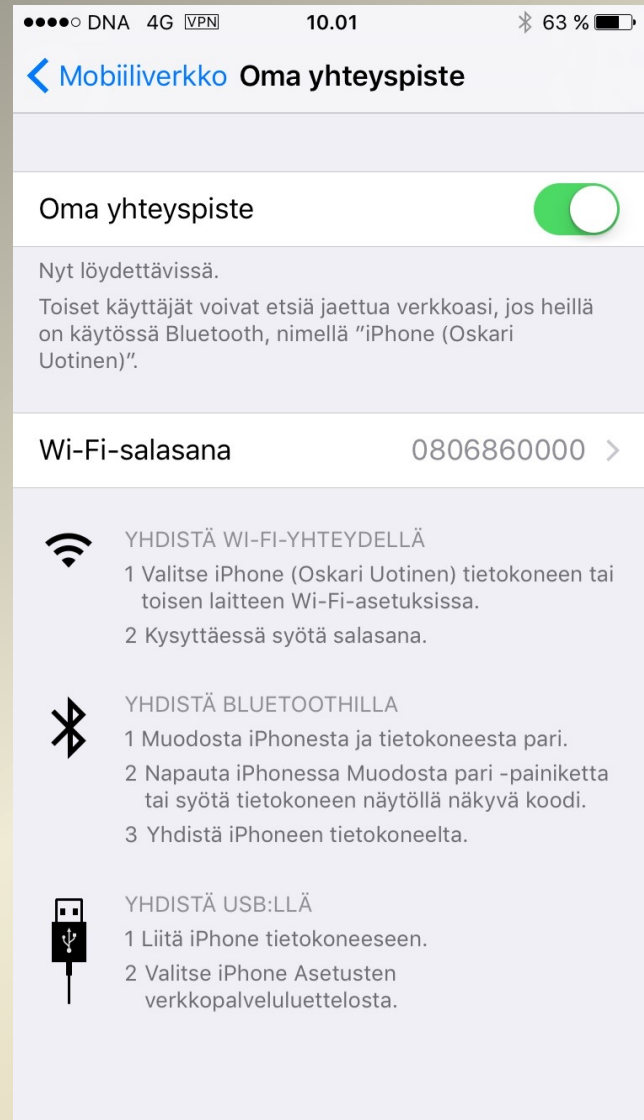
●●●●○ DNA 4G VPN 10.01 63 %

Mobiiliverkko Oma yhteyspiste

Oma yhteyspiste

Nyt löydettävissä.

Toiset käyttäjät voivat etsiä jaettua verkkoasi, jos heillä on käytössä Bluetooth, nimellä "iPhone (Oskari Uotinen)".

Wi-Fi-salasana 0806860000

YHDISTÄ WI-FI-YHTEYDELLÄ
1 Valitse iPhone (Oskari Uotinen) tietokoneen tai toisen laitteen Wi-Fi-asetuksissa.
2 Kysyttäessä syötä salasana.

YHDISTÄ BLUETOOTHILLA
1 Muodosta iPhonesta ja tietokoneesta pari.
2 Napauta iPhonessa Muodosta pari -painiketta tai syötä tietokoneen näytöllä näkyvä koodi.
3 Yhdistä iPhoneen tietokoneelta.

YHDISTÄ USB:LLÄ
1 Liitä iPhone tietokoneeseen.
2 Valitse iPhone Asetusten verkkopalveluluettelosta.